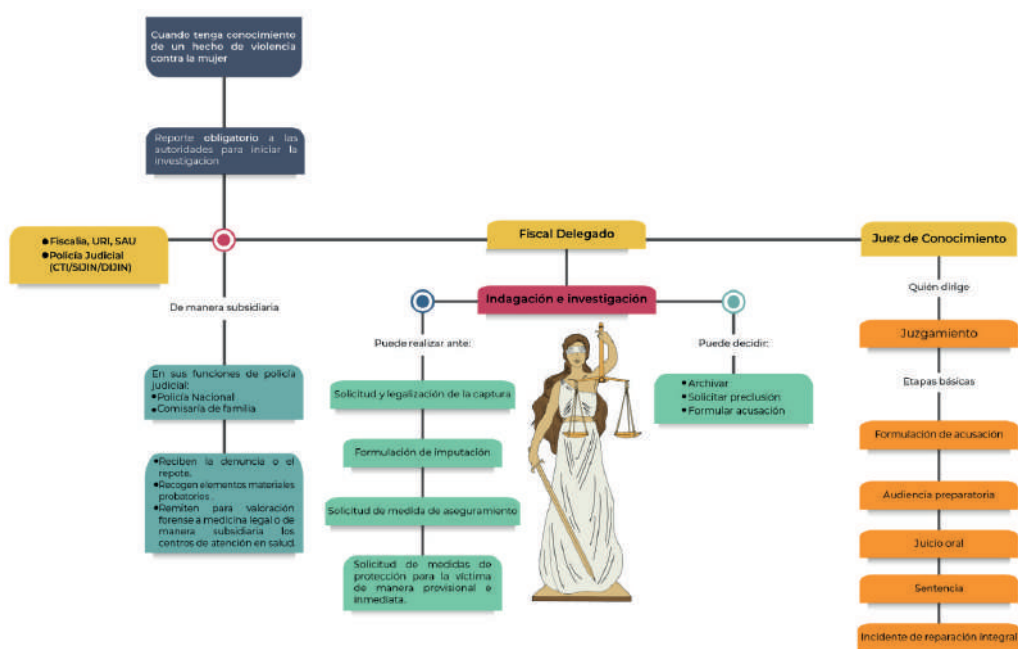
Cuando tenga conocimiento de un hecho de violencia contra la mujer

Reporte obligatorio a las autoridades para iniciar la investigacion

•Fiscalia, URI, SAU
•Policia Judicial (CTI/SIJIN/DIJIN)

Fiscal Delegado

Juez de Conocimiento

De manera subsidiaria

Indagación e investigación

Puede realizar ante:

Puede decidir:

Quién dirige

Juzgamiento

En sus funciones de policía judicial:
•Policia Nacional
•Comisaria de familia

Solicitud y legalización de la captura

•Archivar
•Solicitar preclusión
•Formular acusación

Etapas básicas

Formulación de imputación

Formulación de acusación

•Reciben la denuncia o el repote.
•Recogen elementos materiales probatorios.
•Remiten para valoración forense a medicina legal o de manera subsidiaria los centros de atención en salud.

Solicitud de medida de aseguramento

Audiencia preparatoria

Juicio oral

Solicitud de medidas de protección para la victima de manera provisional e inmediata.

Sentencia

Incidente de reparación integral